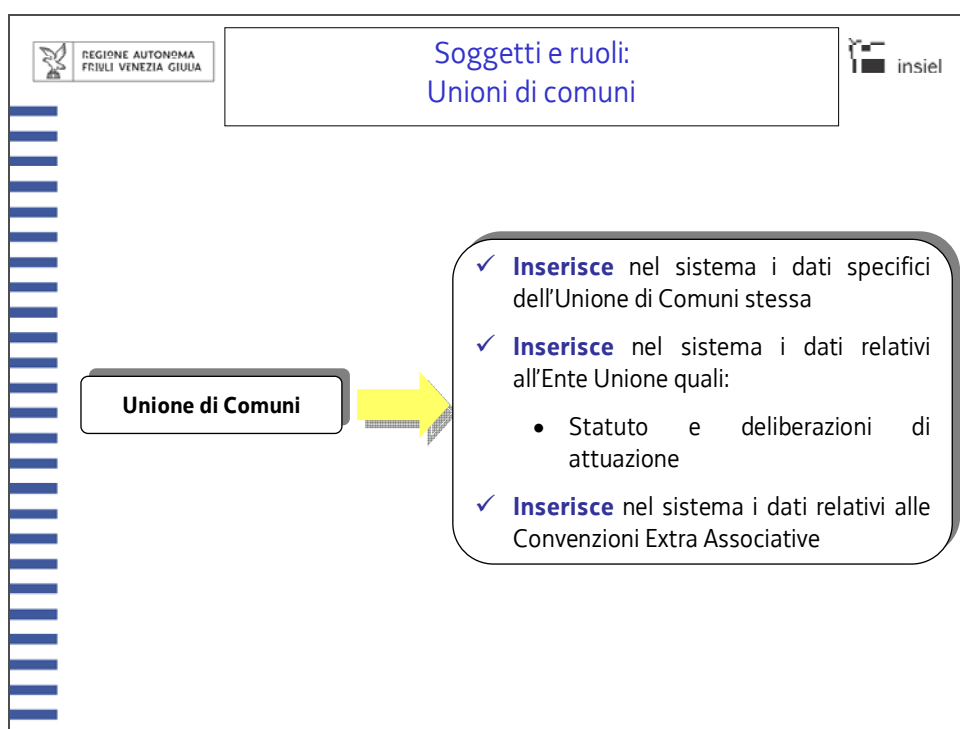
REGIONE AUTONOMA FRIULI VENEZIA GIULIA

Soggetti e ruoli:
Unioni di comuni

insiel

Unione di Comuni

✓ Inserisce nel sistema i dati specifici dell'Unione di Comuni stessa

✓ Inserisce nel sistema i dati relativi all'Ente Unione quali:

• Statuto e deliberazioni di attuazione

✓ Inserisce nel sistema i dati relativi alle Convenzioni Extra Associative